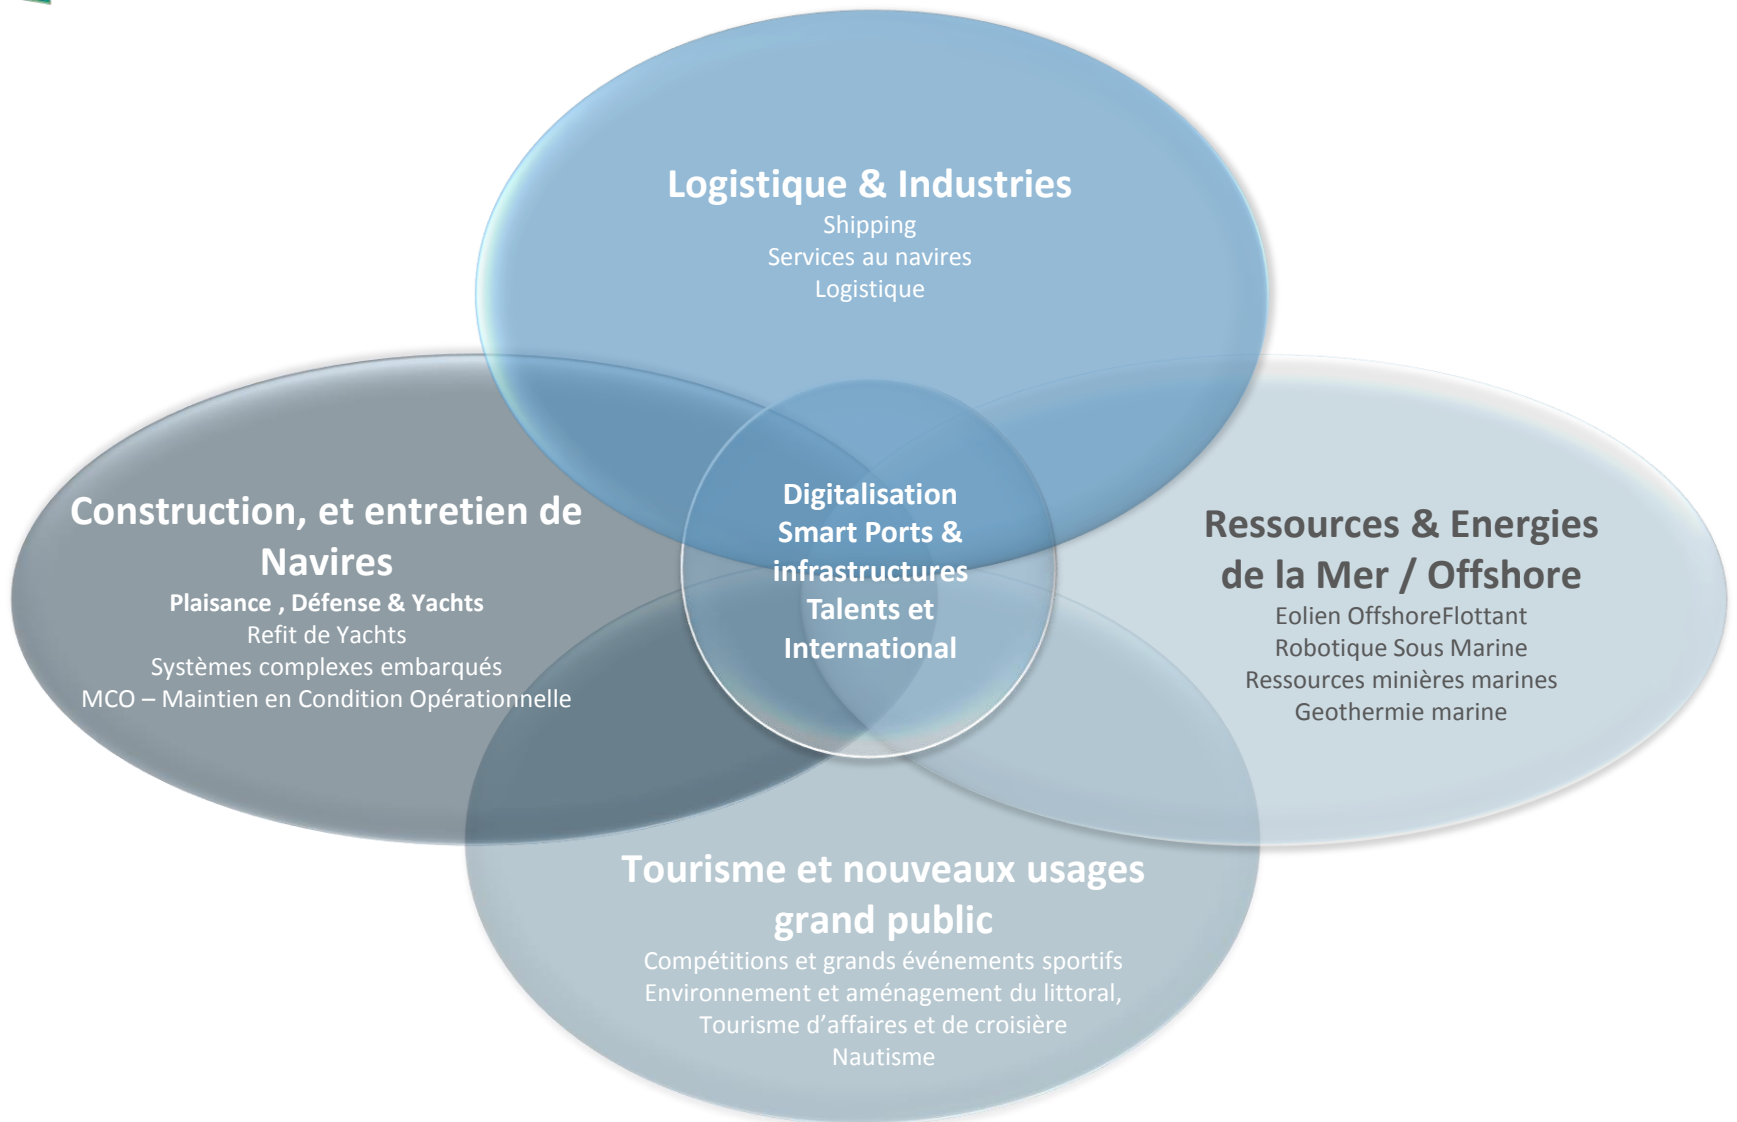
Logistique & Industries
Shipping
Services au navires
Logistique

Construction, et entretien de Navires
Plaisance , Défense & Yachts
Refit de Yachts
Systèmes complexes embarqués
MCO – Maintien en Condition Opérationnelle

Digitalisation
Smart Ports & infrastructures
Talents et International

Ressources & Energies de la Mer / Offshore
Eolien OffshoreFlottant
Robotique Sous Marine
Ressources minières marines
Geothermie marine

Tourisme et nouveaux usages grand public
Compétitions et grands événements sportifs
Environnement et aménagement du littoral,
Tourisme d'affaires et de croisière
Nautisme